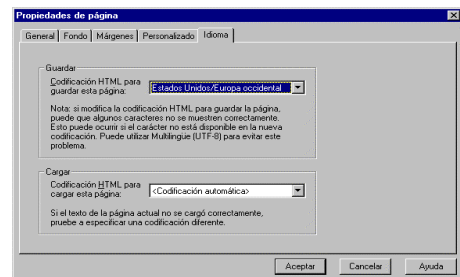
Propiedades de página

General | Fondo | Márgenes | Personalizado | Idioma

Guardar

Codificación HTML para guardar esta página: Estados Unidos/Europa occidental

Nota: si modifica la codificación HTML para guardar la página, puede que algunos caracteres no se muestren correctamente. Esto puede ocurrir si el carácter no está disponible en la nueva codificación. Puede utilizar Multilingüe (UTF-8) para evitar este problema.

Cargar

Codificación HTML para cargar esta página: <Codificación automática>

Si el texto de la página actual no se cargó correctamente, pruebe a especificar una codificación diferente.

Aceptar | Cancelar | Ayuda